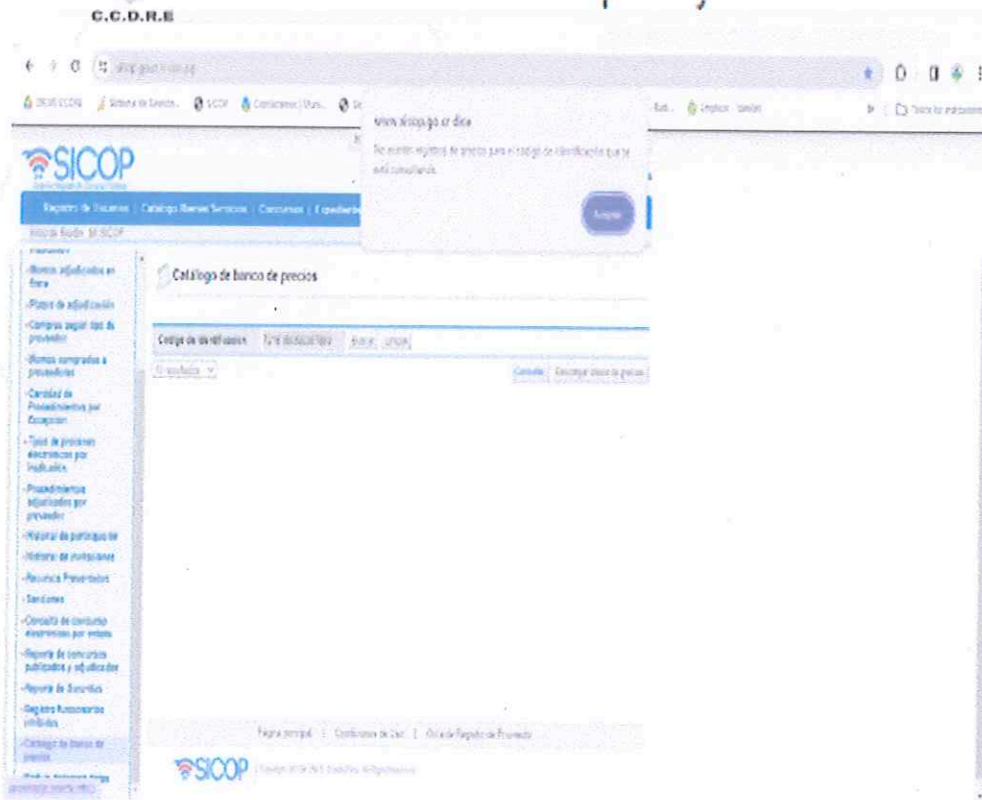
C.C.D.R.E

sicop.go.cr

www.sicop.go.cr dice

No existen registros de precios para el código de identificación que se está consultando.

Aceptar

SICOP

Registro de Usuarios | Catálogo Bienes Servicios | Concursos | Expediente

-Montos adjudicados en firme

-Plazos de adjudicación

-Compras según tipo de proveedor

-Montos comprados a proveedores

-Cantidad de Procedimientos por Excepción

-Tipos de procesos electrónicos por institución

-Procedimientos adjudicados por proveedor

-Historial de participación

-Historial de invitaciones

-Recursos Presentados

-Sanciones

-Consulta de concursos electrónicos por entidad

-Reporte de concursos publicados y adjudicados

-Reporte de Garantías

-Registro funcionarios inhibidos

-Catálogo de banco de precios

Catálogo de banco de precios

Código de identificación

Consultar | Descargar banco de precios

Página principal | Condiciones de Uso | Guía de Registro de Proveedor

SICOP